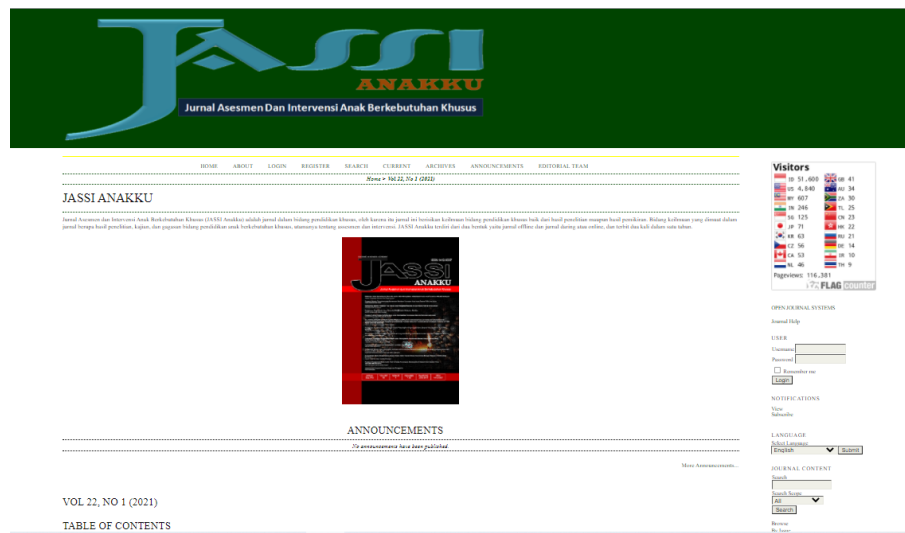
JASSI ANAKKU

Jurnal Asesmen Dan Intervensi Anak Berkebutuhan Khusus

HOME ABOUT LOGIN REGISTER SEARCH CURRENT ARCHIVES ANNOUNCEMENTS EDITORIAL TEAM

Home > Vol 22, No 1 (2021)

JASSI ANAKKU

Jurnal Asesmen dan Intervensi Anak Berkebutuhan Khusus (JASSI Anakku) adalah jurnal dalam bidang pendidikan khusus, oleh karena itu jurnal ini berisikan keilmuan bidang pendidikan khusus baik dari hasil penelitian maupun hasil pemikiran. Bidang keilmuan yang dimuat dalam jurnal berupa hasil penelitian, kajian, dan gagasan bidang pendidikan anak berkebutuhan khusus, utamanya tentang asesmen dan intervensi. JASSI Anakku terdiri dari dua bentuk yaitu jurnal offline dan jurnal daring atau online, dan terbit dua kali dalam satu tahun.

JASSI ANAKKU

ANNOUNCEMENTS

No announcements have been published.

More Announcements...

VOL 22, NO 1 (2021)

TABLE OF CONTENTS

Visitors
ID 51,600 GB 41
US 4,840 AU 34
MY 607 ZA 30
IN 246 PL 25
SG 125 CN 23
JP 71 HK 22
KR 63 RU 21
CZ 56 DE 14
CA 53 IR 10
NL 46 TH 9
Pageviews: 116,381
FLAG counter

OPEN JOURNAL SYSTEMS
Journal Help

USER
Username
Password
Remember me
Login

NOTIFICATIONS
View
Subscribe

LANGUAGE
Select Language
English
Submit

JOURNAL CONTENT
Search
Search Scope
All
Search

Browse
By Issue